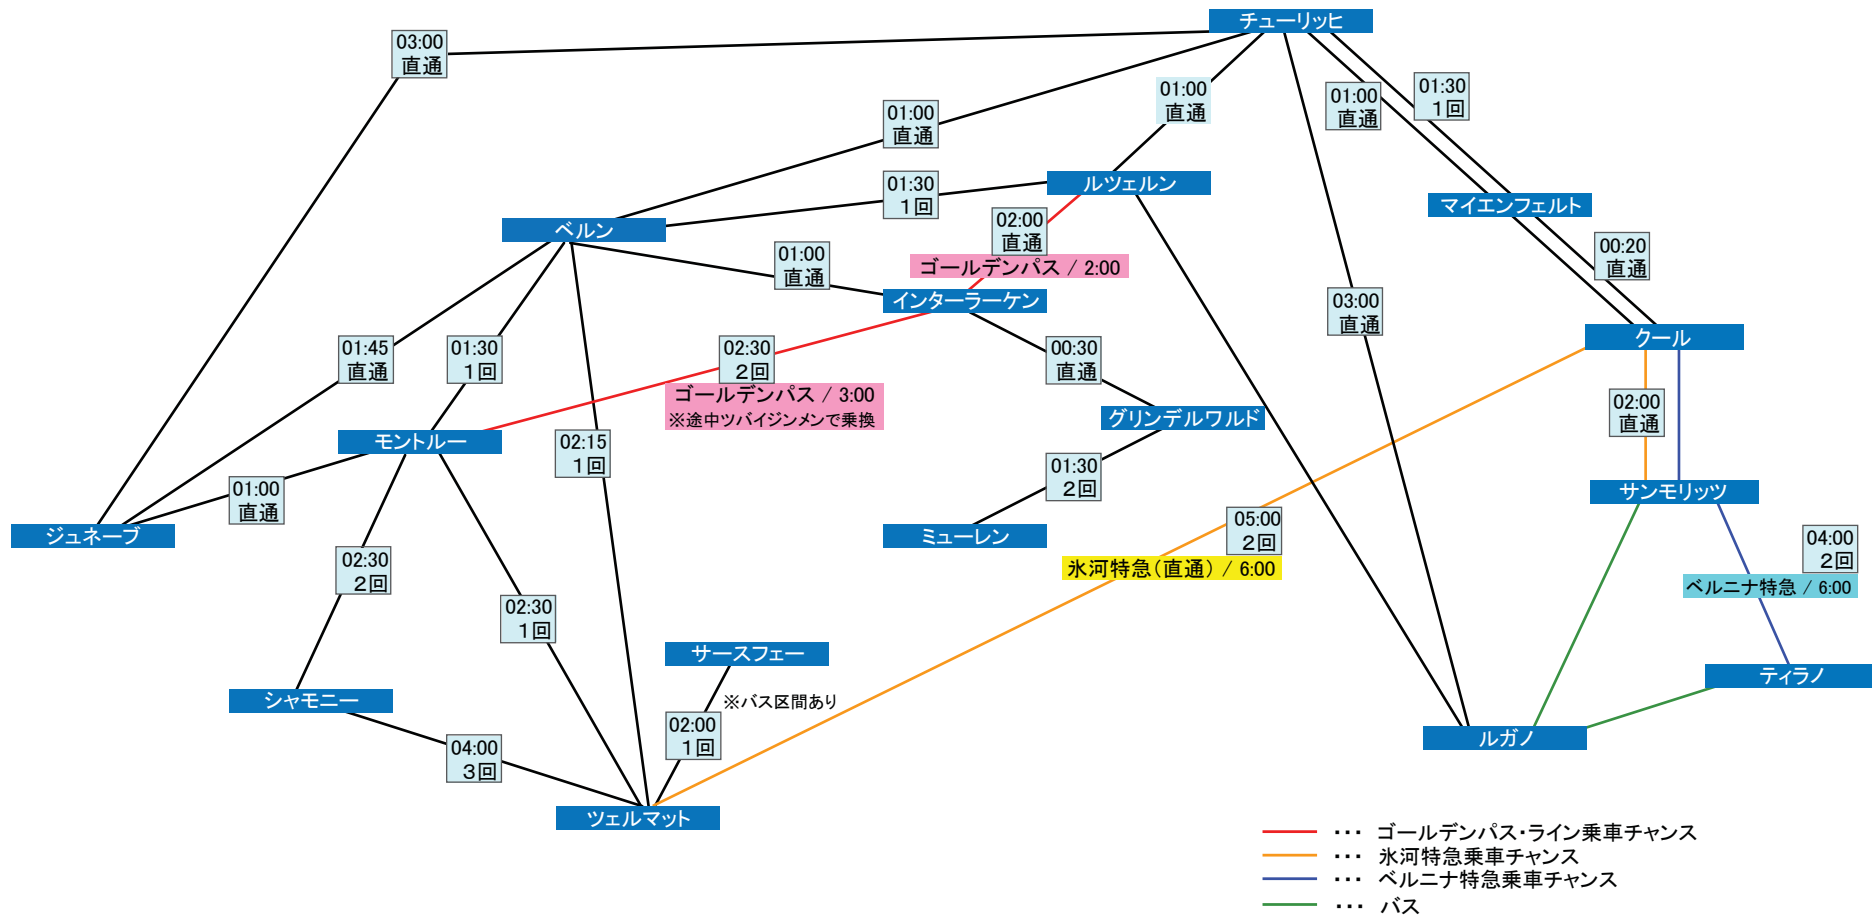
チューリッヒ

03:00
直通

01:00
直通

01:00
直通

01:00
直通

01:30
1回

ルツェルン

01:30
1回

マイエンフェルト

ベルン

02:00
直通

ゴールデンパス / 2:00

01:00
直通

00:20
直通

インターラーケン

03:00
直通

クール

01:45
直通

01:30
1回

02:30
2回

00:30
直通

ゴールデンパス / 3:00
※途中ツバイジンメンで乗換

02:00
直通

グリンデルワルド

モントルー

02:15
1回

01:30
2回

サンモリッツ

01:00
直通

ジュネーブ

ミューレン

05:00
2回

04:00
2回

氷河特急(直通) / 6:00

ベルニナ特急 / 6:00

02:30
2回

02:30
1回

サースフェー

ティラノ

※バス区間あり

シャモニー

02:00
1回

ルガノ

04:00
3回

ツェルマット

・・・ ゴールデンパス・ライン乗車チャンス
・・・ 氷河特急乗車チャンス
・・・ ベルニナ特急乗車チャンス
・・・ バス